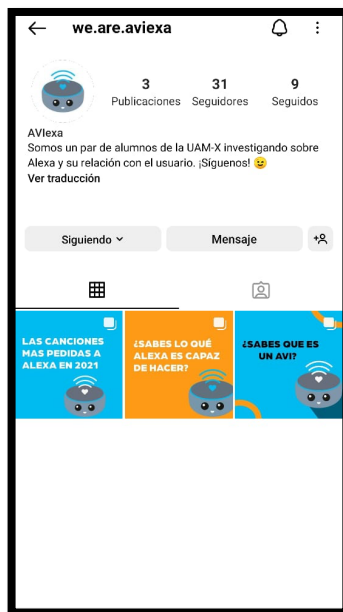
we.are.aviexa

3
Publicaciones

31
Seguidores

9
Seguidos

AVIexa
Somos un par de alumnos de la UAM-X investigando sobre Alexa y su relación con el usuario. ¡Síguenos! 😉
Ver traducción

Siguiendo
Mensaje

LAS CANCIONES MAS PEDIDAS A ALEXA EN 2021

¿SABES LO QUÉ ALEXA ES CAPAZ DE HACER?

¿SABES QUE ES UN AVI?